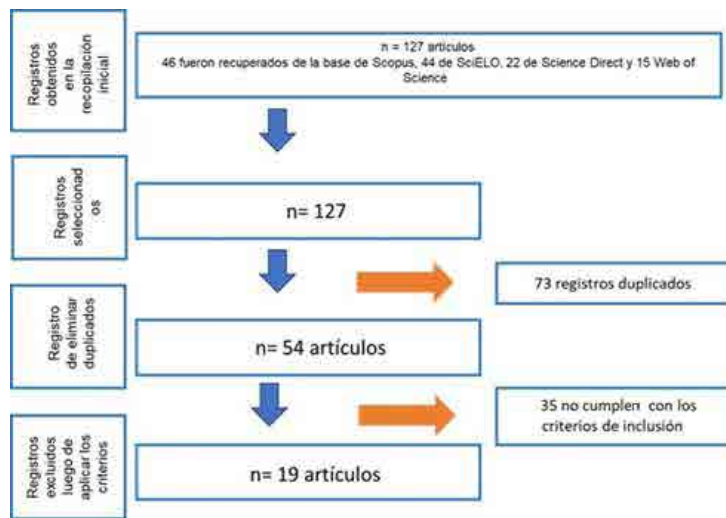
Registros obtenidos en la recopilación inicial

n = 127 artículos
46 fueron recuperados de la base de Scopus, 44 de SciELO, 22 de Science Direct y 15 Web of Science

Registros seleccionados

n= 127

73 registros duplicados

Registro de eliminar duplicados

n= 54 artículos

35 no cumplen con los criterios de inclusión

Registros excluidos luego de aplicar los criterios

n= 19 artículos